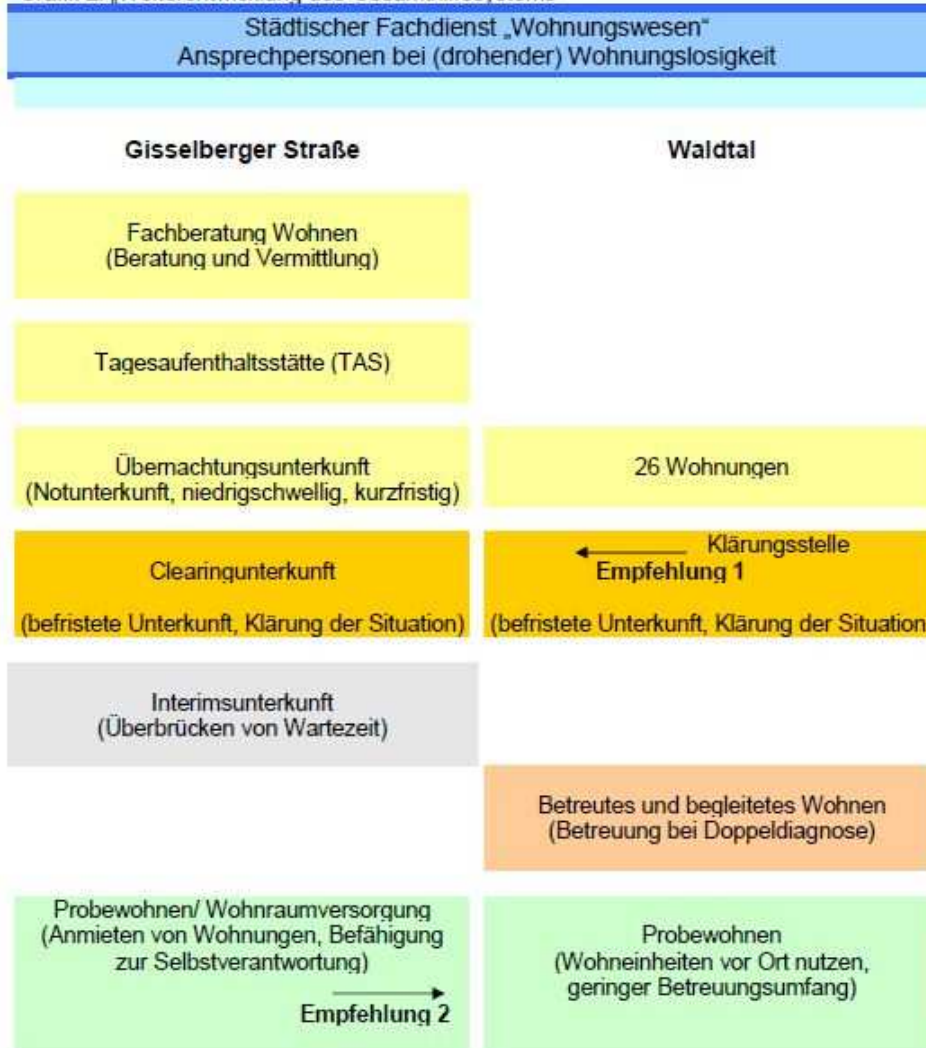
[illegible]

Städtischer Fachdienst „Wohnungswesen“
Ansprechpersonen bei (drohender) Wohnungslosigkeit

Gisselberger Straße

Waldtal

Fachberatung Wohnen
(Beratung und Vermittlung)

Tagesaufenthaltsstätte (TAS)

Übernachtungsunterkunft
(Notunterkunft, niedrigschwellig, kurzfristig)

26 Wohnungen

Clearingunterkunft

(befristete Unterkunft, Klärung der Situation)

Klärungsstelle
Empfehlung 1

(befristete Unterkunft, Klärung der Situation

Interimsunterkunft
(Überbrücken von Wartezeit)

Betreutes und begleitetes Wohnen
(Betreuung bei Doppeldiagnose)

Probewohnen/ Wohnraumversorgung
(Anmieten von Wohnungen, Befähigung zur Selbstverantwortung)

Empfehlung 2

Probewohnen
(Wohneinheiten vor Ort nutzen, geringer Betreuungsumfang)